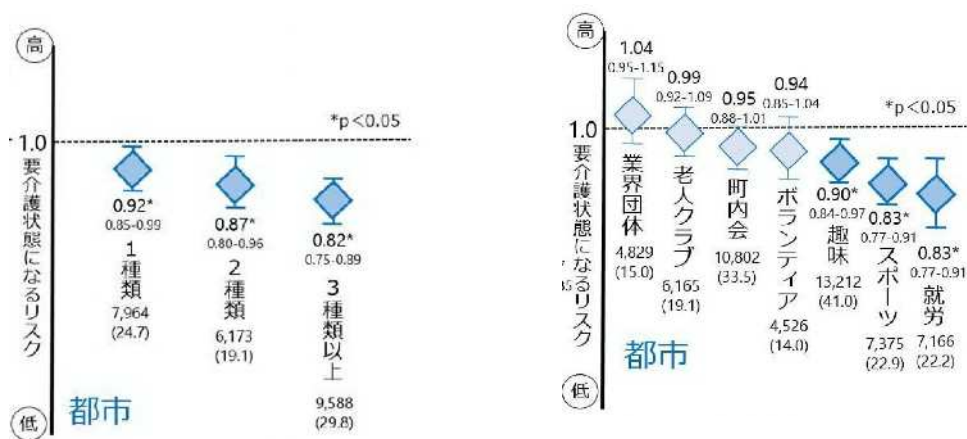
高

1.0

要介護状態になるリスク

低

*p<0.05

0.92*
0.85-0.99
1種類
7,964
(24.7)

0.87*
0.80-0.96
2種類
6,173
(19.1)

0.82*
0.75-0.89
3種類以上
9,588
(29.8)

都市

高

1.0

要介護状態になるリスク

低

*p<0.05

1.04
0.95-1.15
業界団体
4,829
(15.0)

0.99
0.92-1.09
老人クラブ
6,165
(19.1)

0.95
0.88-1.01
町内会
10,802
(33.5)

0.94
0.85-1.04
ボランティア
4,526
(14.0)

0.90*
0.84-0.97
趣味
13,212
(41.0)

0.83*
0.77-0.91
スポーツ
7,375
(22.9)

0.83*
0.77-0.91
就労
7,166
(22.2)

都市